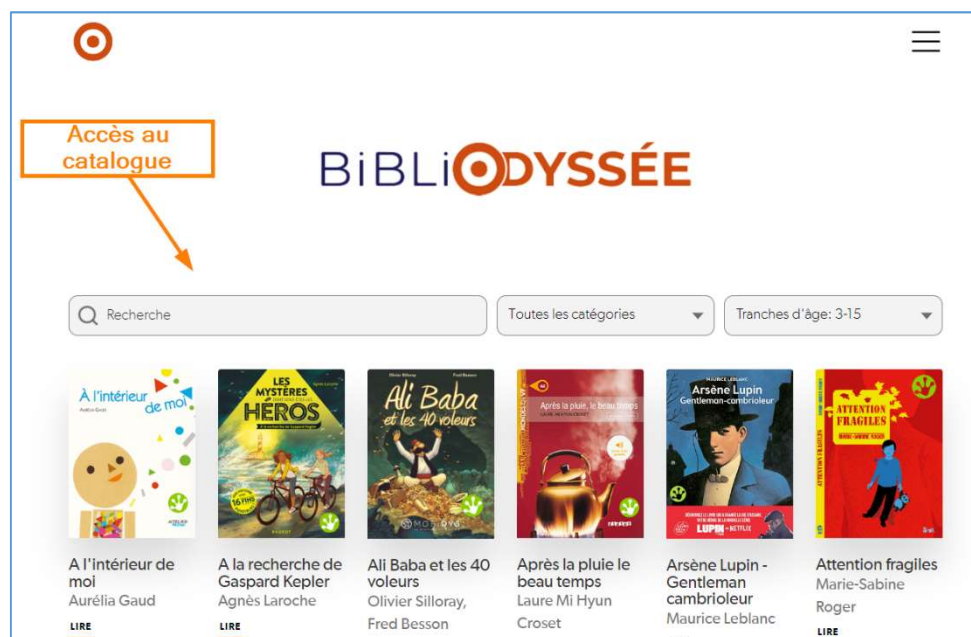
Accès au catalogue

BiBLiODYSSÉE

Recherche

Toutes les catégories

Tranches d'âge: 3-15

À l'intérieur de moi
Aurélia Gaud

LES MYSTÈRES HÉROS

Ali Baba et les 40 voleurs

Après la pluie, le beau temps

Maurice Leblanc
Arsène Lupin
Gentleman-cambrioleur

ATTENTION FRAGILES

A l'intérieur de moi
Aurélia Gaud
LIRE

A la recherche de Gaspard Kepler
Agnès Laroche
LIRE

Ali Baba et les 40 voleurs
Olivier Silloray, Fred Besson

Après la pluie le beau temps
Laure Mi Hyun Croset

Arsène Lupin - Gentleman cambrioleur
Maurice Leblanc

Attention fragiles
Marie-Sabine Roger
LIRE